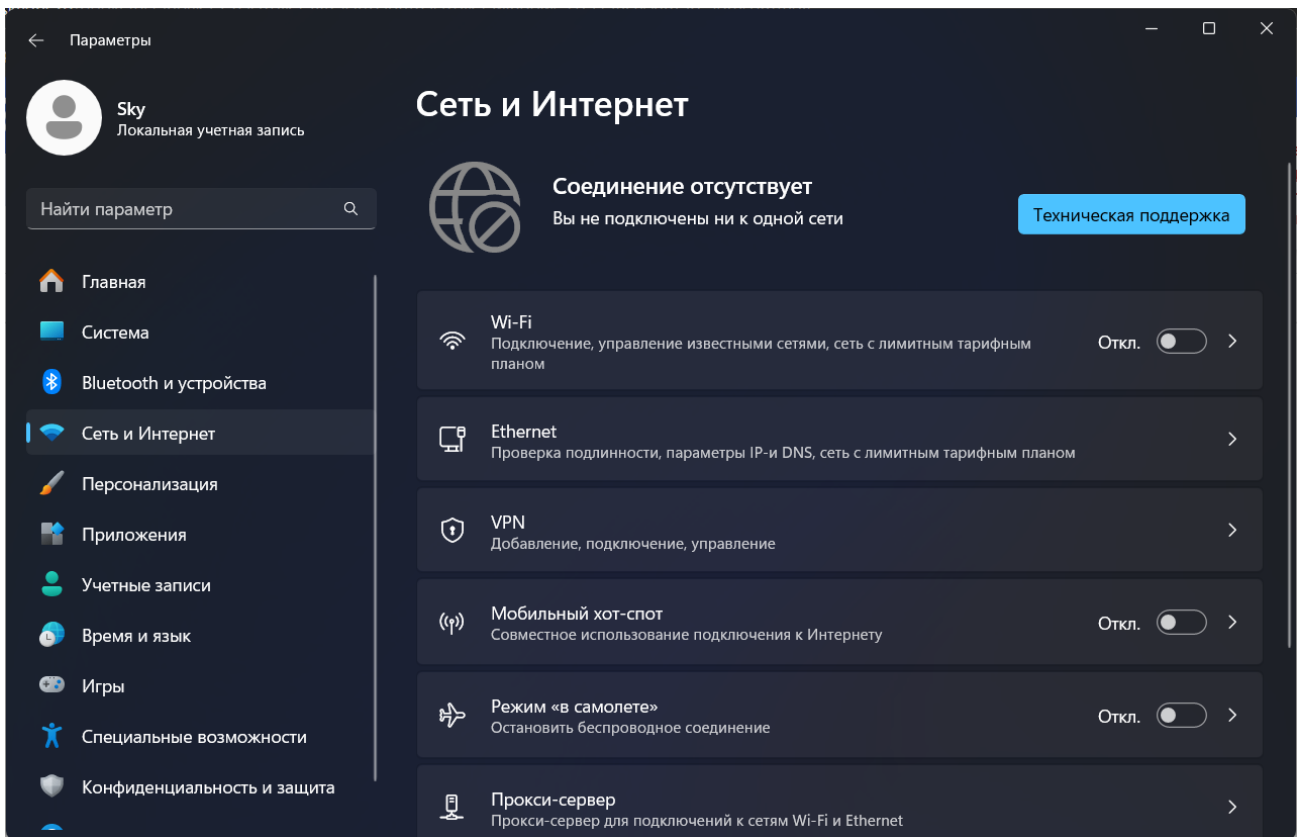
Параметры

Sky
Локальная учетная запись

Найти параметр

Главная
Система
Bluetooth и устройства
Сеть и Интернет
Персонализация
Приложения
Учетные записи
Время и язык
Игры
Специальные возможности
Конфиденциальность и защита

Сеть и Интернет

Соединение отсутствует
Вы не подключены ни к одной сети

Техническая поддержка

Wi-Fi
Подключение, управление известными сетями, сеть с лимитным тарифным планом
Откл.

Ethernet
Проверка подлинности, параметры IP-и DNS, сеть с лимитным тарифным планом

VPN
Добавление, подключение, управление

Мобильный хот-спот
Совместное использование подключения к Интернету
Откл.

Режим «в самолете»
Остановить беспроводное соединение
Откл.

Прокси-сервер
Прокси-сервер для подключений к сетям Wi-Fi и Ethernet